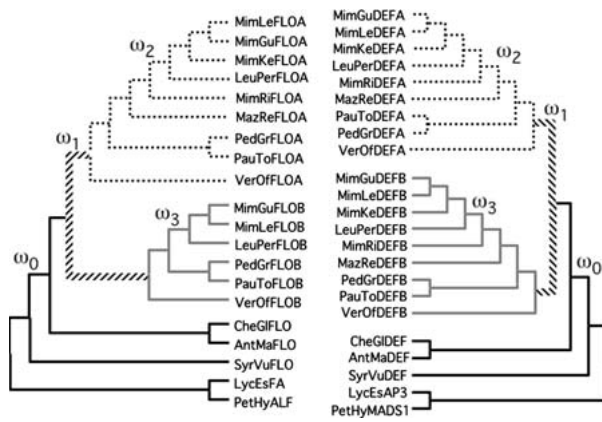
MimLeFLOA
MimGuFLOA
MimKeFLOA
LeuPerFLOA
MimRiFLOA
MazReFLOA
PedGrFLOA
PauToFLOA
VerOfFLOA
$\omega_2$
$\omega_1$
$\omega_3$
MimGuFLOB
MimLeFLOB
LeuPerFLOB
PedGrFLOB
PauToFLOB
VerOfFLOB
$\omega_0$
CheGlFLO
AntMaFLO
SyrVuFLO
LycEsFA
PetHyALF

MimGuDEFA
MimLeDEFA
MimKeDEFA
LeuPerDEFA
MimRiDEFA
MazReDEFA
PauToDEFA
PedGrDEFA
VerOfDEFA
$\omega_2$
$\omega_1$
MimGuDEFB
MimLeDEFB
MimKeDEFB
LeuPerDEFB
MimRiDEFB
MazReDEFB
PedGrDEFB
PauToDEFB
VerOfDEFB
$\omega_3$
$\omega_0$
CheGlDEF
AntMaDEF
SyrVuDEF
LycEsAP3
PetHyMADS1